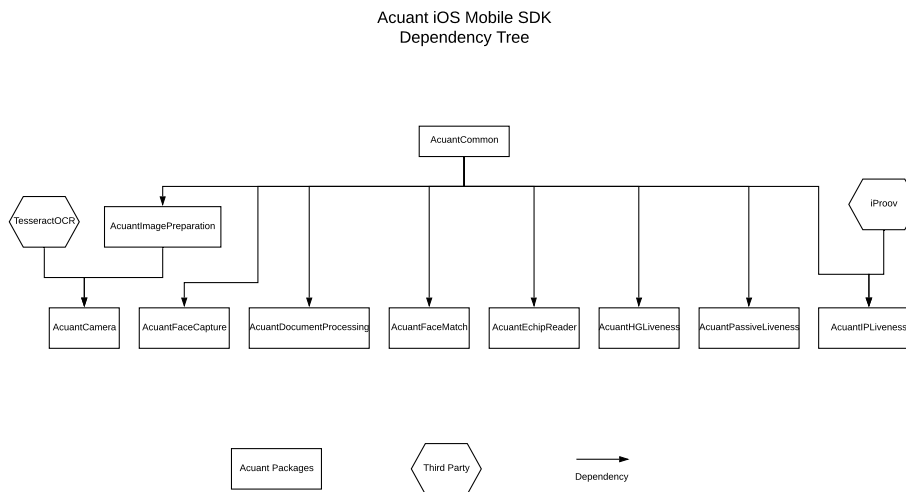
Acuant iOS Mobile SDK
Dependency Tree

AcuantCommon

TesseractOCR

AcuantImagePreparation

iProov

AcuantCamera

AcuantFaceCapture

AcuantDocumentProcessing

AcuantFaceMatch

AcuantEchipReader

AcuantHGLiveness

AcuantPassiveLiveness

AcuantIPLiveness

Acuant Packages

Third Party

Dependency